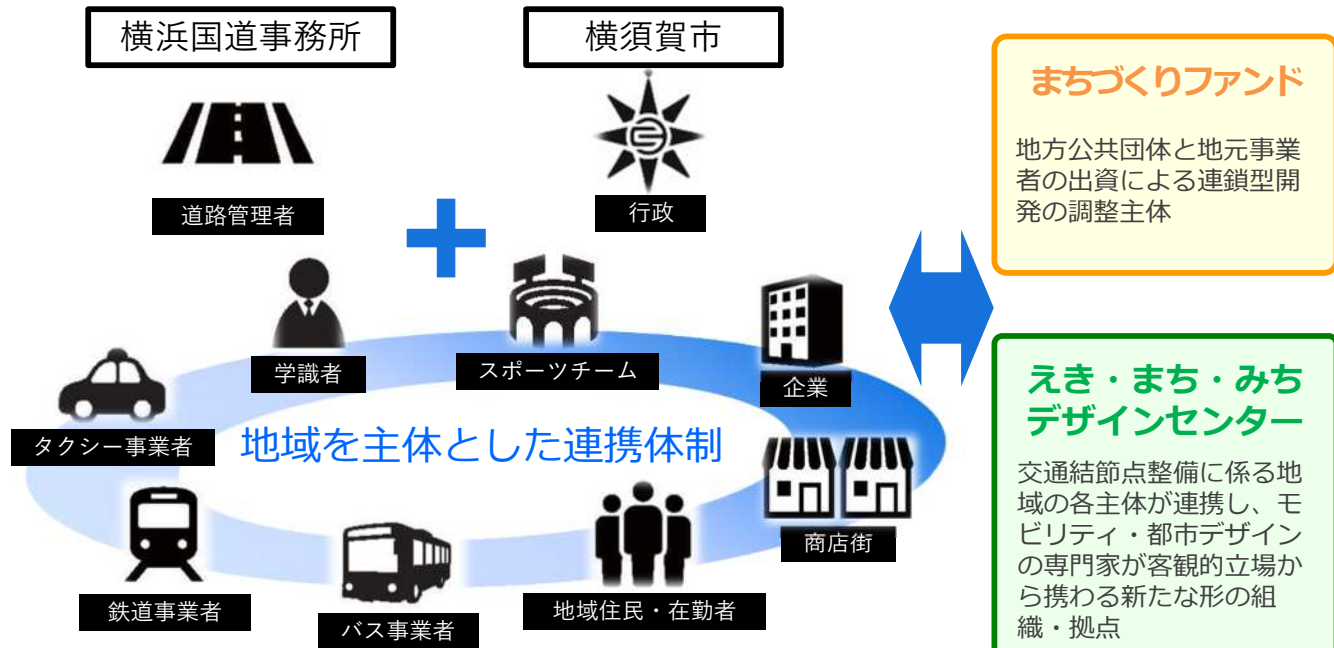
横浜国道事務所

横須賀市

道路管理者

行政

学識者

スポーツチーム

企業

タクシー事業者

地域を主体とした連携体制

商店街

鉄道事業者

バス事業者

地域住民・在勤者

まちづくりファンド

地方公共団体と地元事業者の出資による連鎖型開発の調整主体

えき・まち・みち デザインセンター

交通結節点整備に係る地域の各主体が連携し、モビリティ・都市デザインの専門家が客観的立場から携わる新たな形の組織・拠点